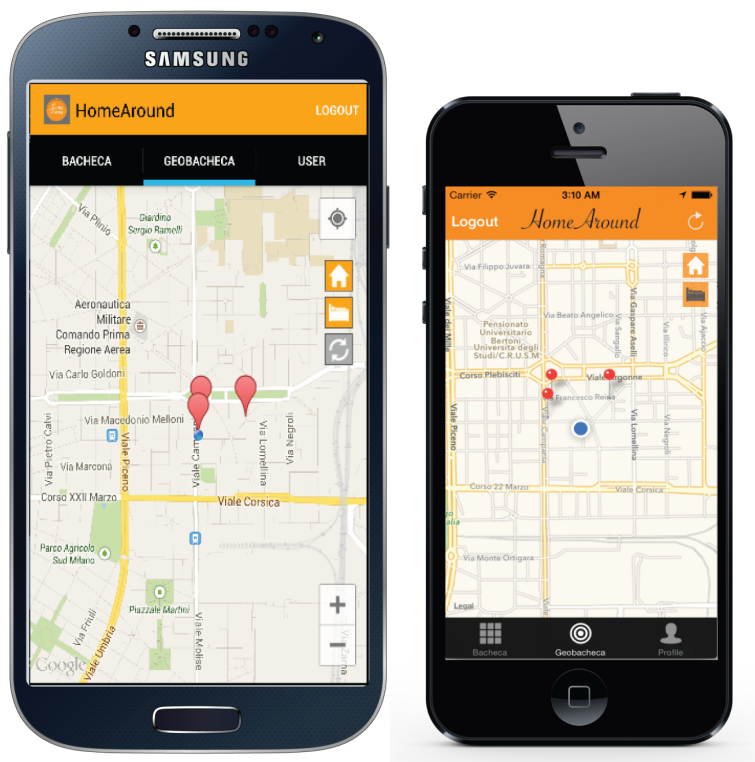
SAMSUNG

HomeAround LOGOUT

BACHECA GEOBACHECA USER

Via Plinio
Giardino Sergio Ramelli
Aeronautica Militare Comando Prima Regione Aerea
Via Carlo Goldoni
Via Macedonio Melloni
Via Pietro Calvi
Via Marcona
Viale Piceno
Viale Campania
Via Lomellina
Via Negroli
Corso XXII Marzo
Viale Corsica
Parco Agricolo Sud Milano
Piazzale Martini
Via Friuli
Viale Umbria
Viale Molise
Google

Carrier 3:10 AM
Logout HomeAround

Via Filippo Juvara
Pensionato Universitario Bertoni Università degli Studi/C.R.U.S.M.
Via Beato Angelico
Via Gaspare Aselli
Corso Plebisciti
Viale Argonne
Francesco Reina
Viale Piceno
Via Lomellina
Corso 22 Marzo
Viale Corsica
Via Monte Ortigara
Legal

Bacheca Geobacheca Profile